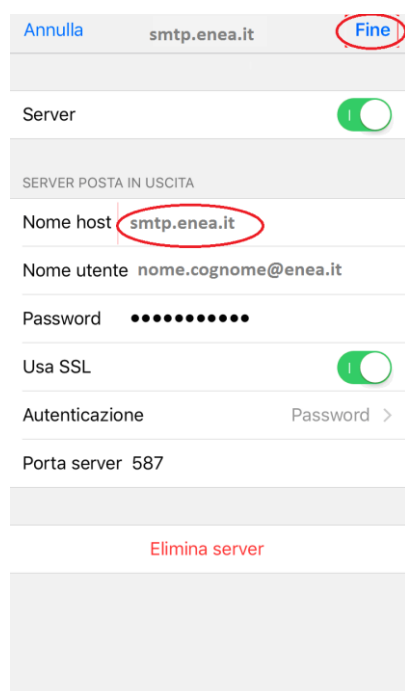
Annulla smtp.enea.it Fine

Server

SERVER POSTA IN USCITA

Nome host smtp.enea.it

Nome utente nome.cognome@enea.it

Password •••••••••••

Usa SSL

Autenticazione Password >

Porta server 587

Elimina server